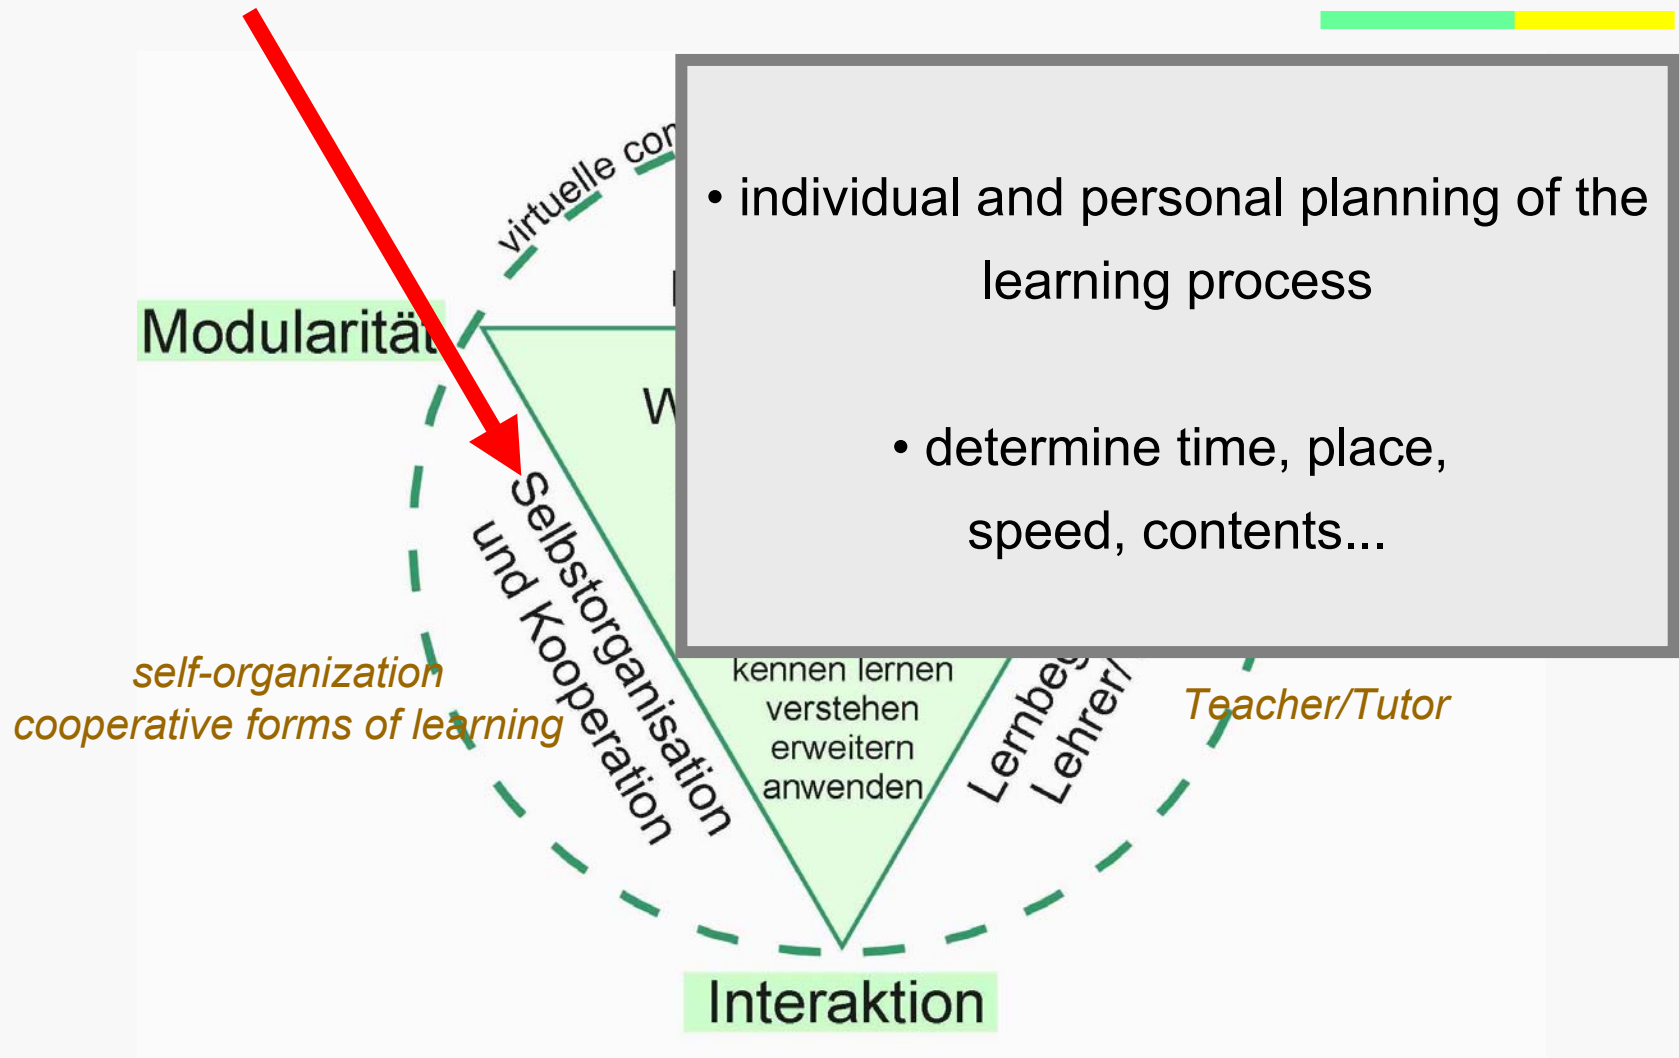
virtuelle com

Modularität

W

• individual and personal planning of the learning process

• determine time, place, speed, contents...

Selbstorganisation und Kooperation

self-organization
cooperative forms of learning

kennen lernen
verstehen
erweitern
anwenden

Lernbeg
Lehrer/

Teacher/Tutor

Interaktion